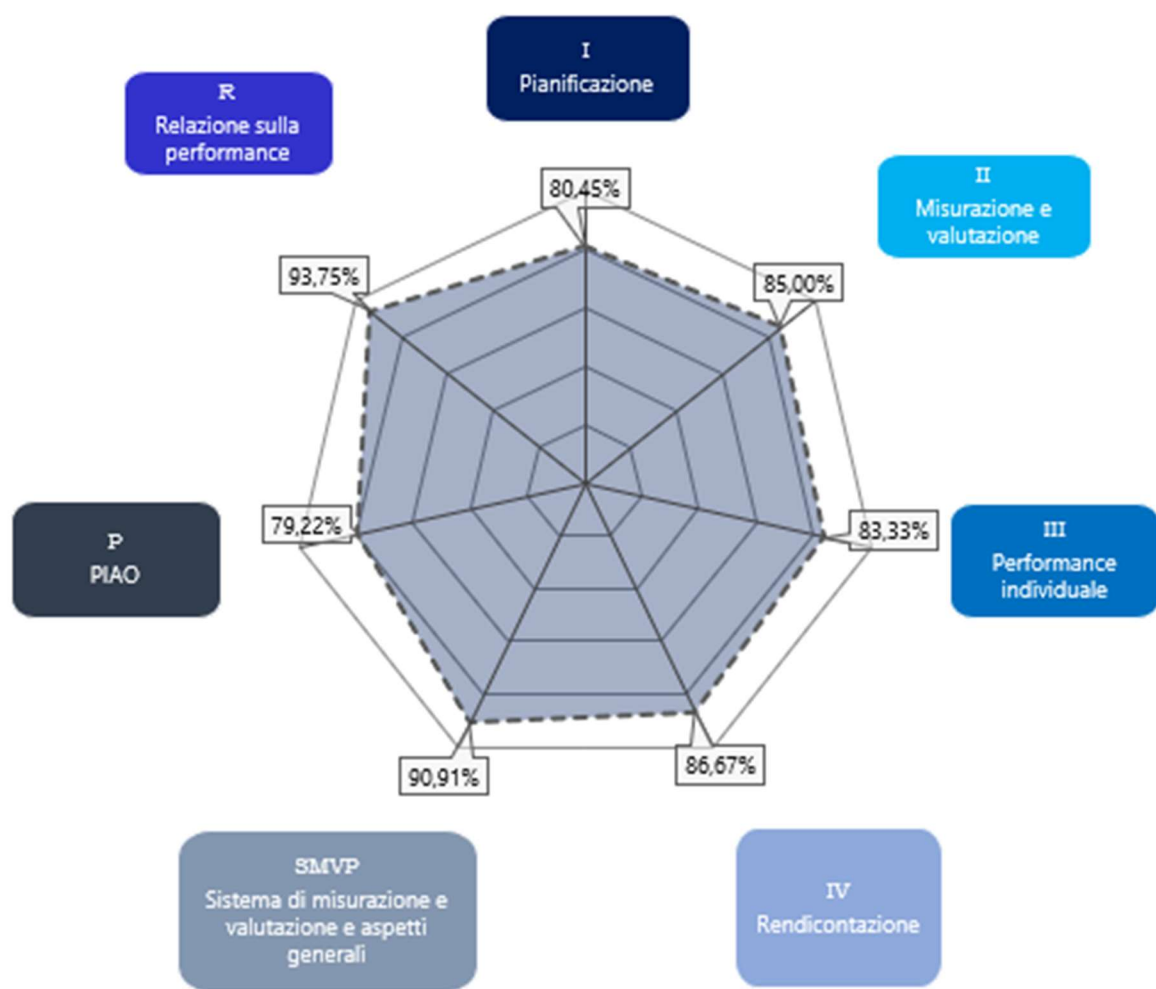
I
Pianificazione

R
Relazione sulla performance

II
Misurazione e valutazione

80,45%

93,75%

85,00%

83,33%

III
Performance individuale

P
PIAO

79,22%

90,91%

86,67%

SMVP
Sistema di misurazione e valutazione e aspetti generali

IV
Rendicontazione